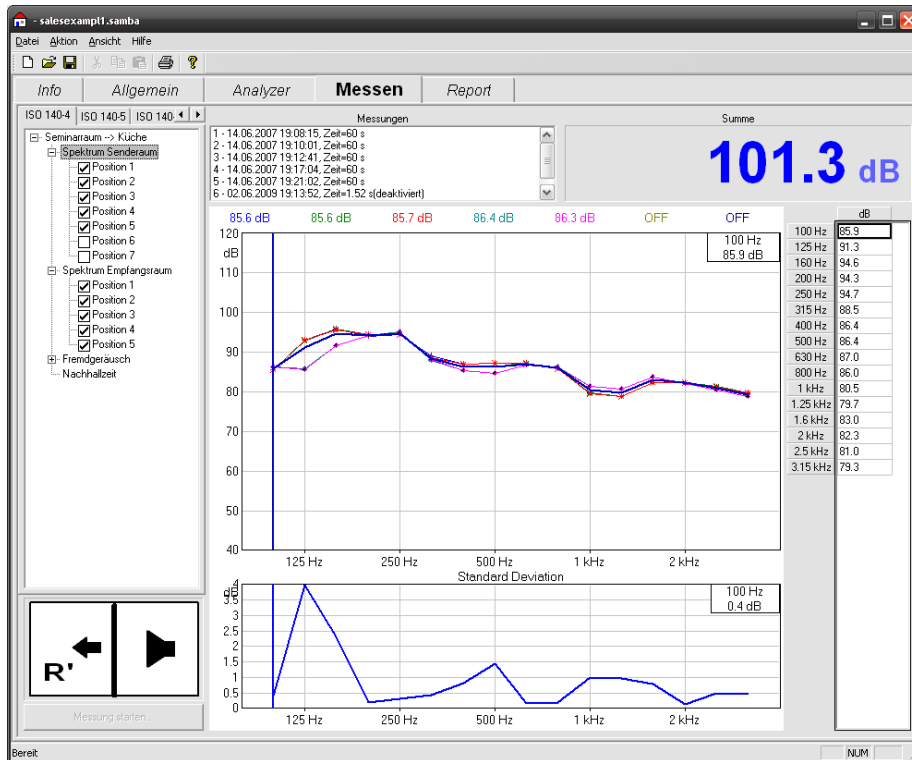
- salesexampt1.samba

Datei Aktion Ansicht Hilfe

Info | Allgemein | Analyzer | Messen | Report

ISO 140-4 | ISO 140-5 | ISO 140

Seminarraum --> Küche
Spektrum Senderaum
Position 1
Position 2
Position 3
Position 4
Position 5
Position 6
Position 7
Spektrum Empfangsraum
Position 1
Position 2
Position 3
Position 4
Position 5
Fremdgeräusch
Nachhallzeit

Messungen
1 - 14.06.2007 19:08:15, Zeit=60 s
2 - 14.06.2007 19:10:01, Zeit=60 s
3 - 14.06.2007 19:12:41, Zeit=60 s
4 - 14.06.2007 19:17:04, Zeit=60 s
5 - 14.06.2007 19:21:02, Zeit=60 s
6 - 02.06.2009 19:13:52, Zeit=1.52 s(deaktiviert)

Summe
101.3 dB

85.6 dB 85.6 dB 85.7 dB 86.4 dB 86.3 dB OFF OFF

120 dB 110 100 90 80 70 60 50 40

100 Hz
85.9 dB

125 Hz 250 Hz 500 Hz 1 kHz 2 kHz

Standard Deviation

4 dB 3.5 3 2.5 2 1.5 1 0.5 0

100 Hz
0.4 dB

125 Hz 250 Hz 500 Hz 1 kHz 2 kHz

| | dB |
|---|---|
| 100 Hz | 85.9 |
| 125 Hz | 91.3 |
| 160 Hz | 94.6 |
| 200 Hz | 94.3 |
| 250 Hz | 94.7 |
| 315 Hz | 88.5 |
| 400 Hz | 86.4 |
| 500 Hz | 86.4 |
| 630 Hz | 87.0 |
| 800 Hz | 86.0 |
| 1 kHz | 80.5 |
| 1.25 kHz | 79.7 |
| 1.6 kHz | 83.0 |
| 2 kHz | 82.3 |
| 2.5 kHz | 81.0 |
| 3.15 kHz | 79.3 |

R'

Messung starten...

Bereit NUM